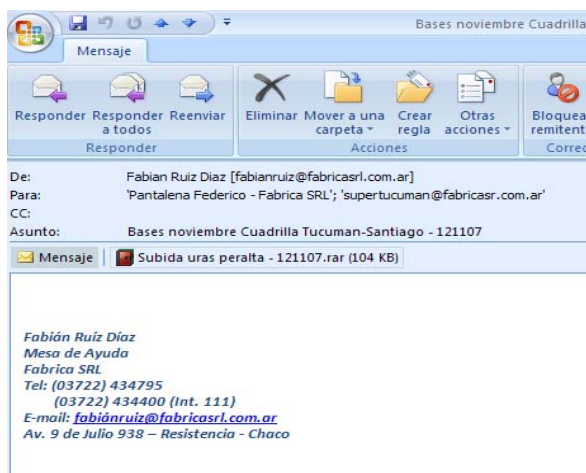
Bases noviembre Cuadrilla

Mensaje

Responder Responder a todos Reenviar
Responder

Eliminar Mover a una carpeta Crear regla Otras acciones
Acciones

Bloquea remitent
Corre

De: Fabian Ruiz Diaz [fabianruiz@fabricasrl.com.ar]
Para: 'Pantalena Federico - Fabrica SRL'; 'supertucuman@fabricasr.com.ar'
CC:
Asunto: Bases noviembre Cuadrilla Tucuman-Santiago - 121107

Mensaje | Subida uras peralta - 121107.rar (104 KB)

Fabián Ruíz Díaz
Mesa de Ayuda
Fabrica SRL
Tel: (03722) 434795
(03722) 434400 (Int. 111)
E-mail: fabiánruiz@fabricasrl.com.ar
Av. 9 de Julio 938 – Resistencia - Chaco